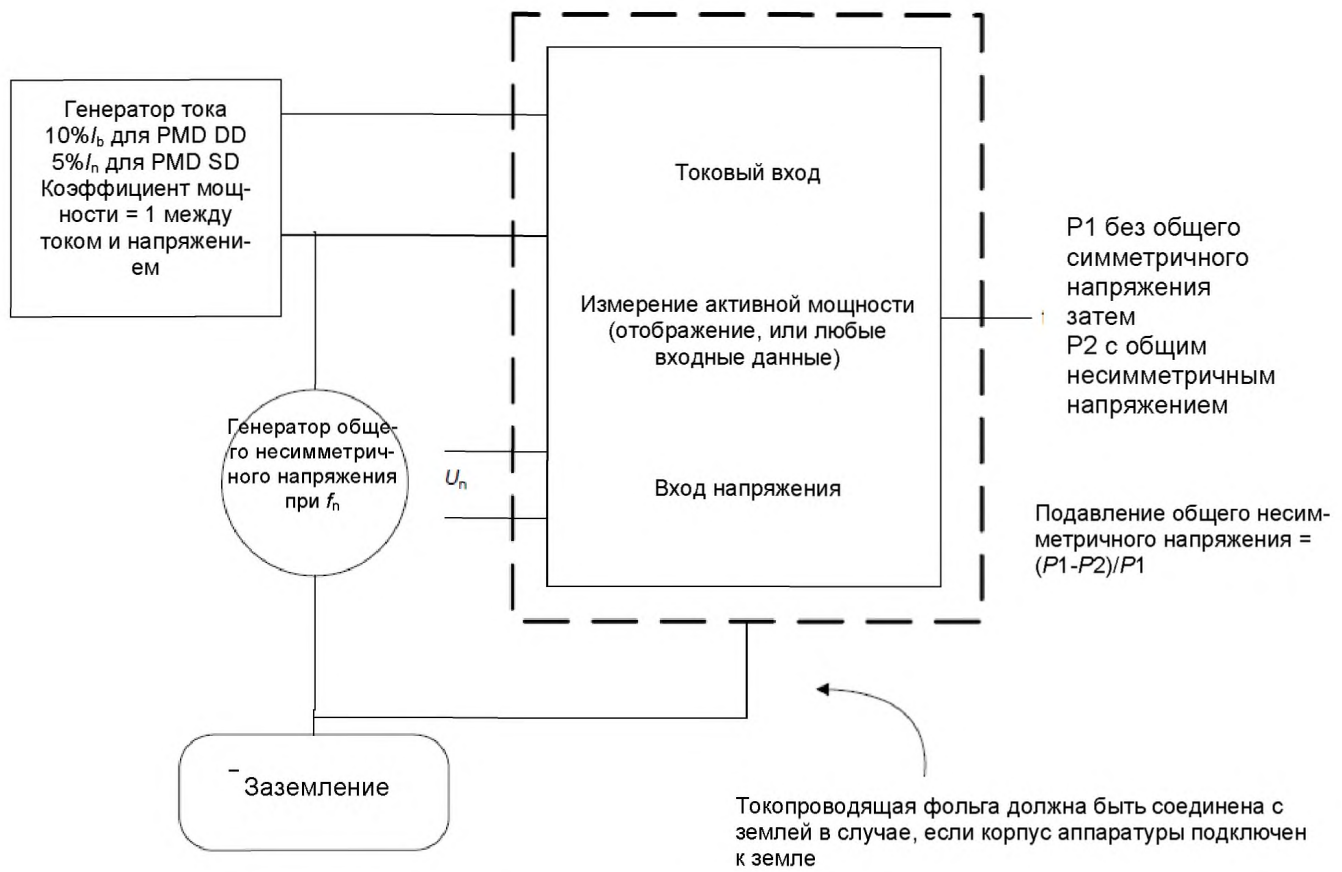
Генератор тока $10\%I_b$ для PMD DD $5\%I_n$ для PMD SD Коэффициент мощности = 1 между током и напряжением

Токовый вход

Измерение активной мощности (отображение, или любые входные данные)

Вход напряжения

P1 без общего симметричного напряжения затем P2 с общим несимметричным напряжением

Генератор общего несимметричного напряжения при $f_n$

$U_n$

Подавление общего несимметричного напряжения = $(P1-P2)/P1$

Заземление

Токопроводящая фольга должна быть соединена с землей в случае, если корпус аппаратуры подключен к земле